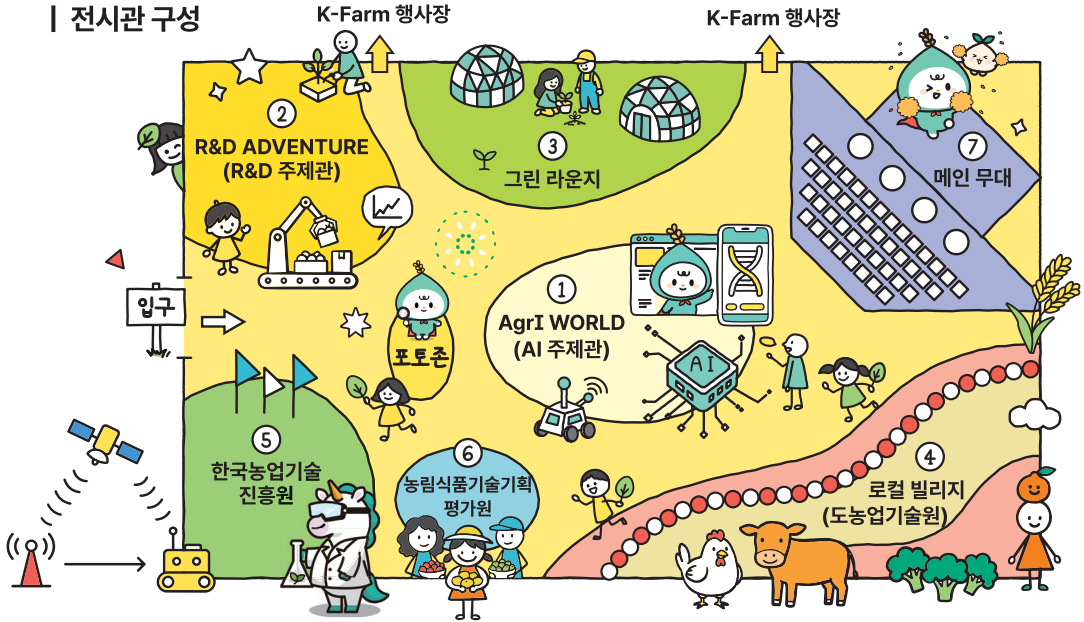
전시관 구성

K-Farm 행사장

K-Farm 행사장

2
R&D ADVENTURE
(R&D 주제관)

3
그린 라운지

7
메인 무대

입구

포토존

1
AgrI WORLD
(AI 주제관)

AI

5
한국농업기술
진흥원

6
농림식품기술기획
평가원

4
로컬 빌리지
(도농업기술원)